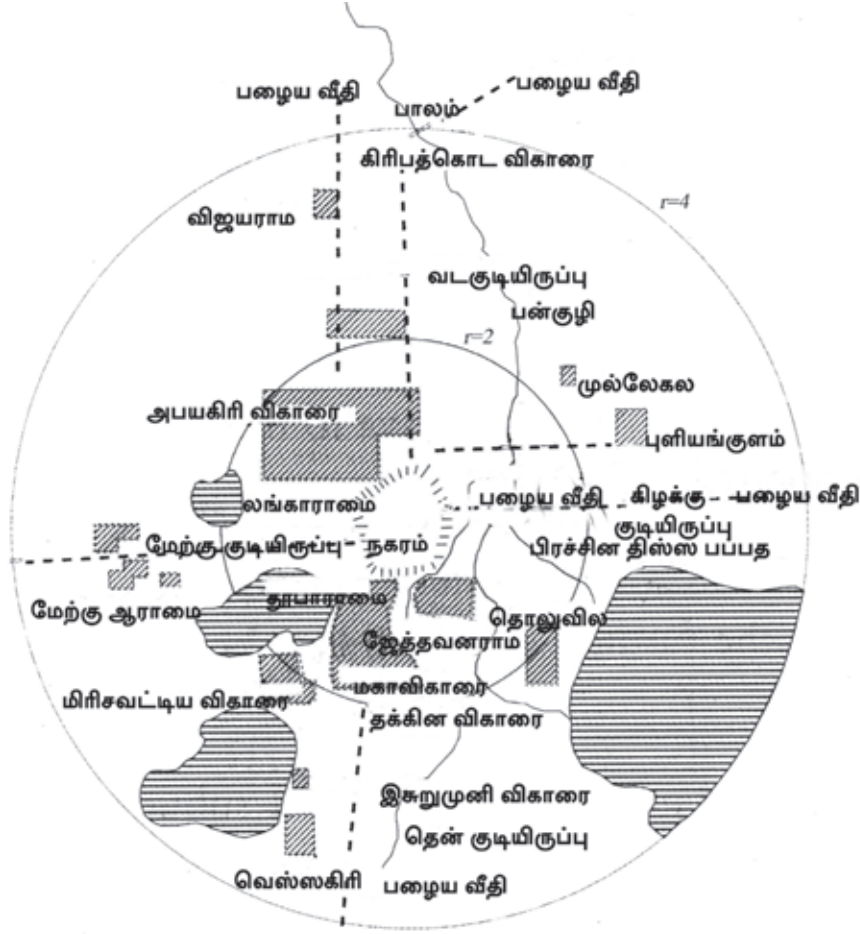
பழைய வீதி

பாலம்

பழைய வீதி

கிரிபத்கொட விகாரை

r=4

விஜயராம

வடகுடியிருப்பு

பன்குழி

r=2

முல்லேகல

அபயகிரி விகாரை

புளியங்குளம்

லங்காராமை

பழைய வீதி

கிழக்கு

பழைய வீதி

குடியிருப்பு

மேற்கு குடியிருப்பு

நகரம்

பிரச்சின திஸ்ஸ பபபத

மேற்கு ஆராமை

தூபாராமை

தொலுவில

ஜேத்தவனராம

மிரிசவட்டிய விகாரை

மகாவிகாரை

தக்கின விகாரை

இசுறுமுனி விகாரை

தென் குடியிருப்பு

வெஸ்ஸகிரி

பழைய வீதி